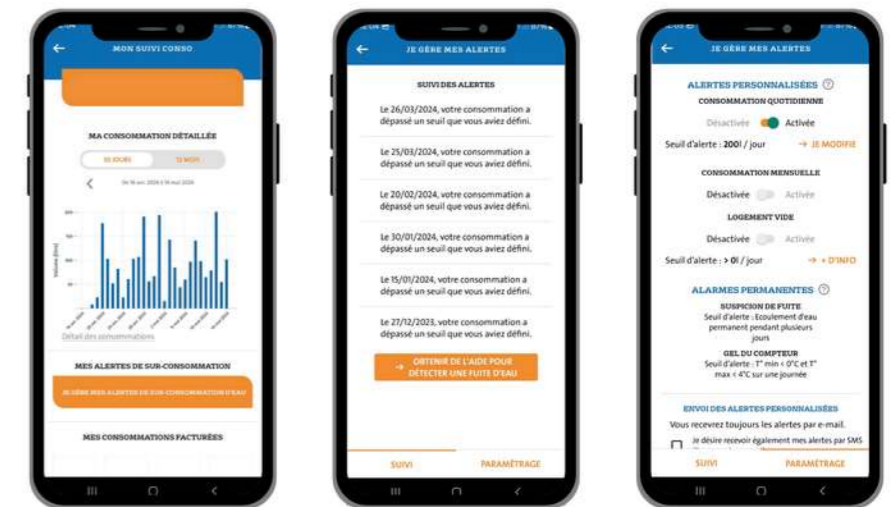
MON SUIVI CONSO

MA CONSOMMATION DÉTAILLÉE

30 JOURS

12 MOIS

Du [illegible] au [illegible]

Détail des consommations

MES ALERTES DE SUR-CONSOMMATION

JE GÈRE MES ALERTES DE SUR-CONSOMMATION D'EAU

MES CONSOMMATIONS FACTURÉES

JE GÈRE MES ALERTES

SUIVI DES ALERTES

Le 26/03/2024, votre consommation a dépassé un seuil que vous aviez défini.

Le 25/03/2024, votre consommation a dépassé un seuil que vous aviez défini.

Le 20/02/2024, votre consommation a dépassé un seuil que vous aviez défini.

Le 30/01/2024, votre consommation a dépassé un seuil que vous aviez défini.

Le 15/01/2024, votre consommation a dépassé un seuil que vous aviez défini.

Le 27/12/2023, votre consommation a dépassé un seuil que vous aviez défini.

OBTENIR DE L'AIDE POUR DÉTECTER UNE FUITE D'EAU

SUIVI

PARAMÉTRAGE

JE GÈRE MES ALERTES

ALERTES PERSONNALISÉES

CONSOMMATION QUOTIDIENNE

Désactivée Activée

Seuil d'alerte : 200l / jour

→ JE MODIFIE

CONSOMMATION MENSUELLE

Désactivée Activée

LOGEMENT VIDE

Désactivée Activée

Seuil d'alerte : > 0l / jour

→ + D'INFO

ALARMES PERMANENTES

SUSPICION DE FUITE

Seuil d'alerte : Ecoulement d'eau permanent pendant plusieurs jours

GEL DU COMPTEUR

Seuil d'alerte : T° min < 0°C et T° max < 4°C sur une journée

ENVOI DES ALERTES PERSONNALISÉES

Vous recevrez toujours les alertes par e-mail.

Je désire recevoir également mes alertes par SMS

SUIVI

PARAMÉTRAGE